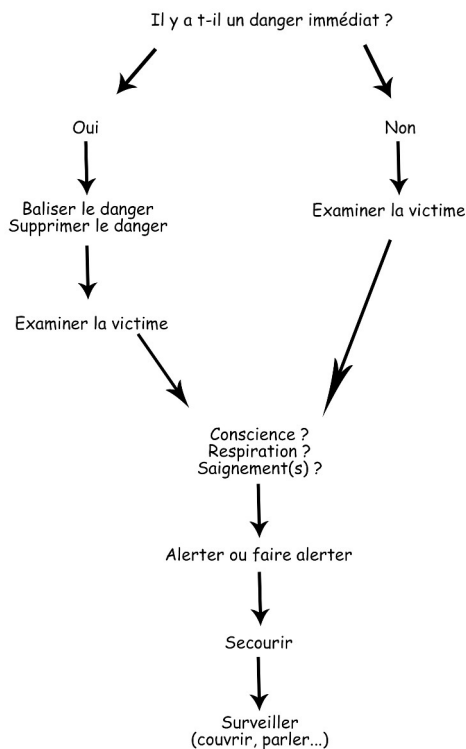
Il y a t-il un danger immédiat ?

Oui

Non

Baliser le danger
Supprimer le danger

Examiner la victime

Examiner la victime

Conscience ?
Respiration ?
Saignement(s) ?

Alerter ou faire alerter

Secourir

Surveiller
(couvrir, parler...)